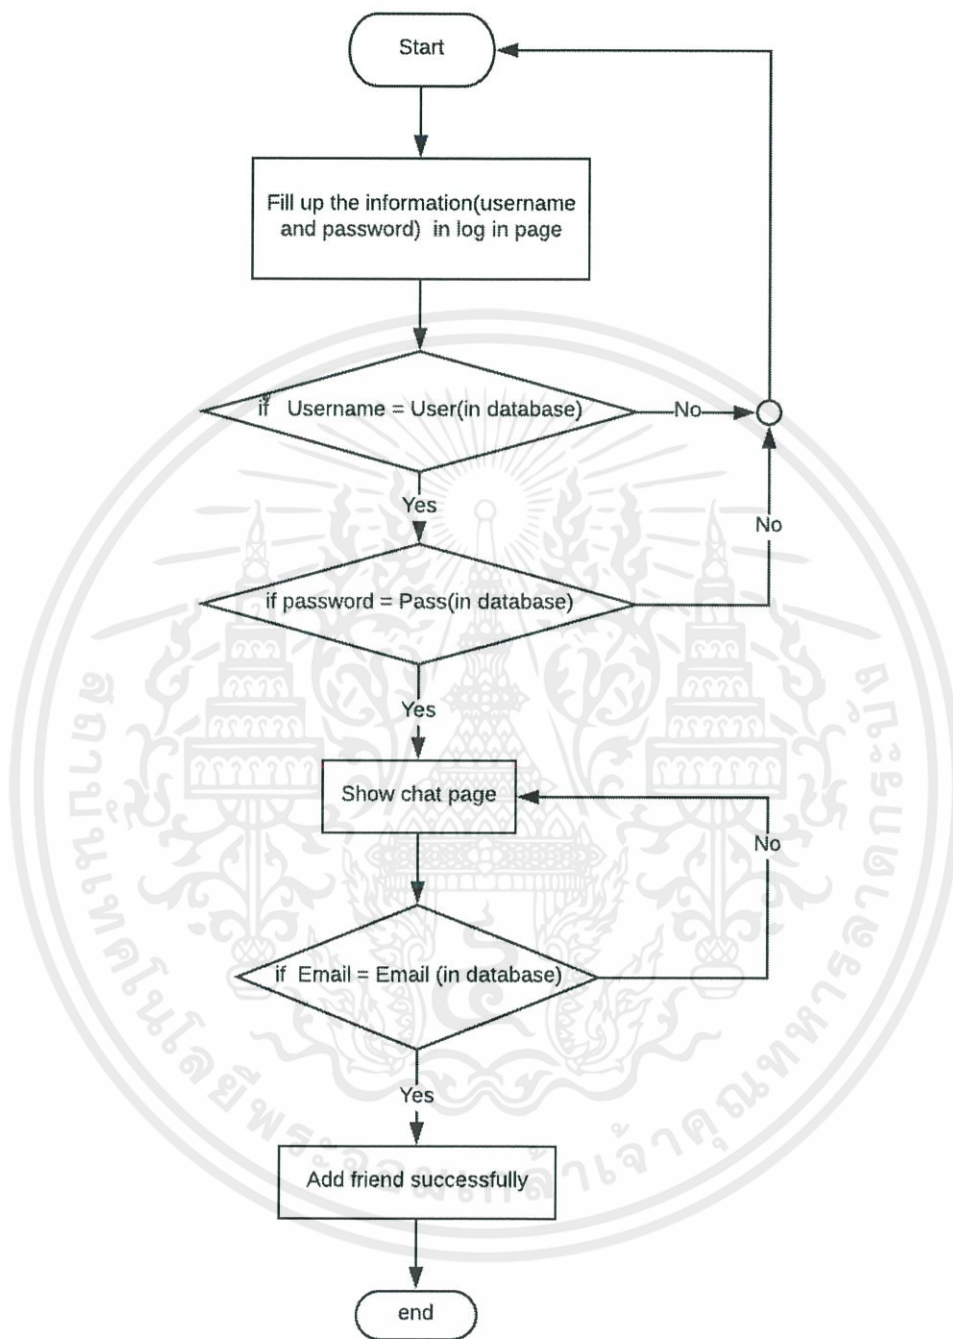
Start

Fill up the information(username and password) in log in page

if Username = User(in database)

No

Yes

No

if password = Pass(in database)

Yes

Show chat page

No

if Email = Email (in database)

Yes

Add friend successfully

end

สถาบันเทคโนโลยีพระจอมเกล้าเจ้าคุณทหารลาดกระบัง